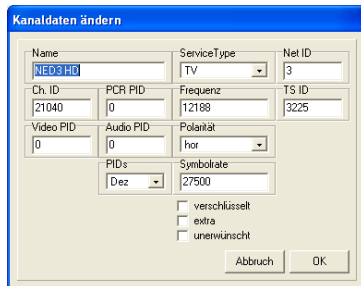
Kanaldaten ändern

Name
NEO3 HD

ServiceType
TV

Net ID
3

Ch. ID
21040

PCR PID
0

Frequenz
12188

TS ID
3225

Video PID
0

Audio PID
0

Polarität
hor

PIDs
Dez

Symbolrate
27500

verschlüsselt
extra
unerwünscht

Abbruch
OK